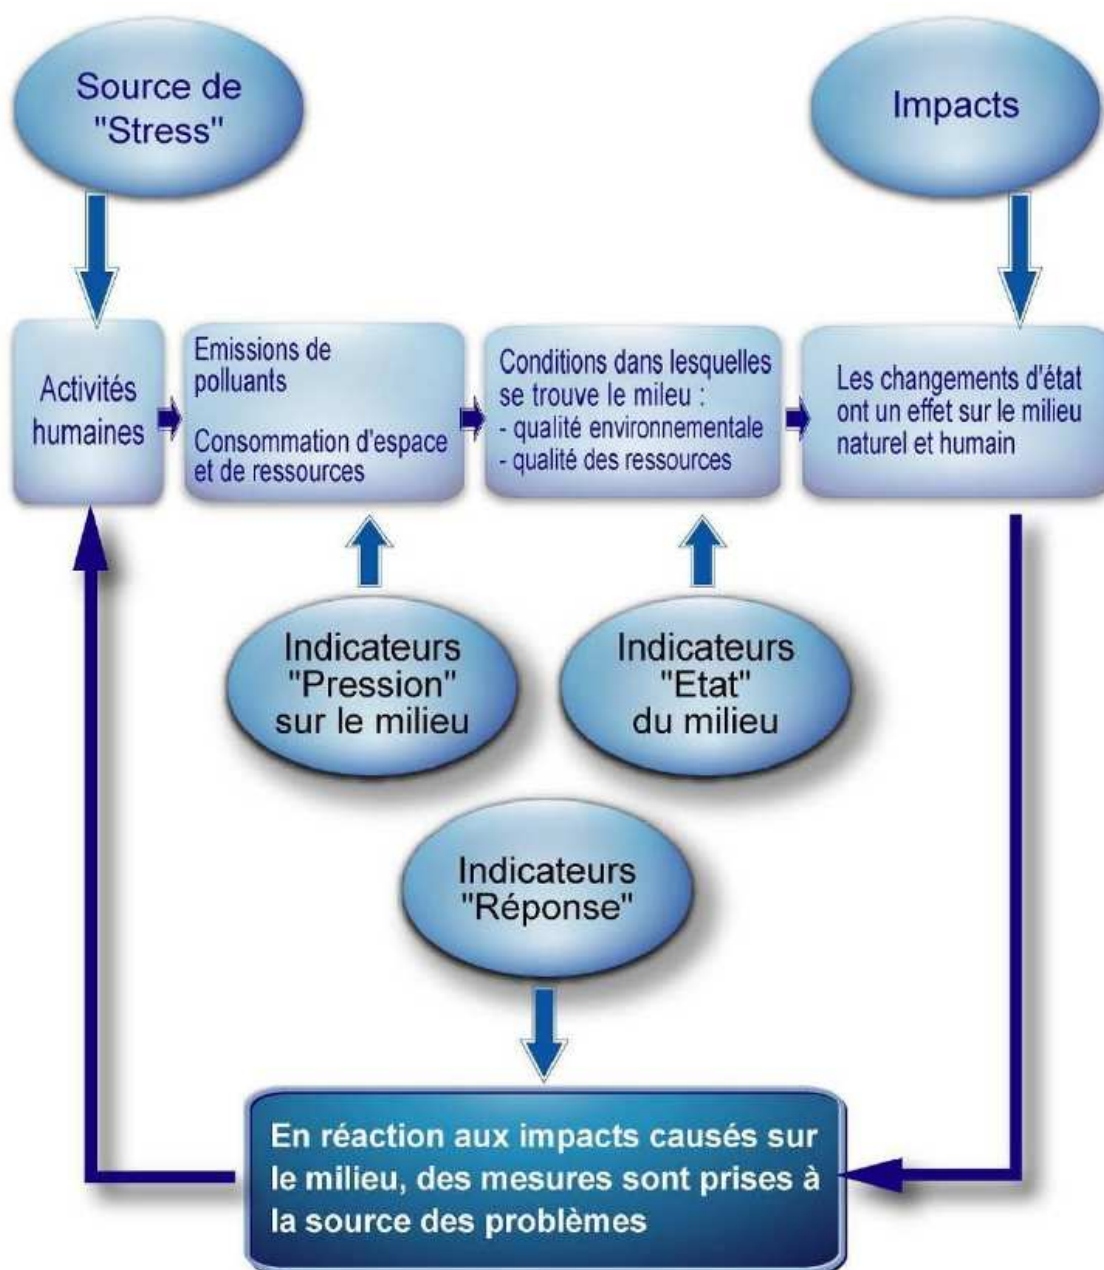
Source de "Stress"

Impacts

Activités humaines

Emissions de polluants

Consommation d'espace et de ressources

Conditions dans lesquelles se trouve le mileu :
- qualité environnementale
- qualité des ressources

Les changements d'état ont un effet sur le milieu naturel et humain

Indicateurs "Pression" sur le milieu

Indicateurs "Etat" du milieu

Indicateurs "Réponse"

En réaction aux impacts causés sur le milieu, des mesures sont prises à la source des problèmes